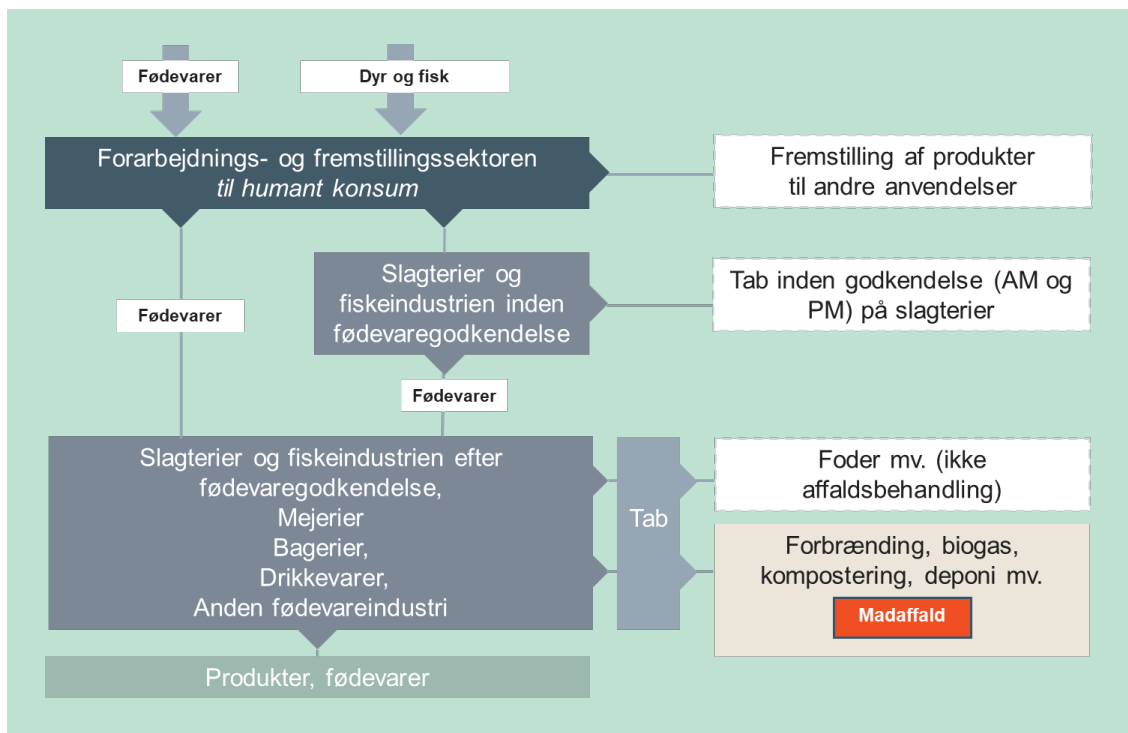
Fødevarer

Dyr og fisk

Forarbejdnings- og fremstillingssektoren
*til humant konsum*

Fremstilling af produkter til andre anvendelser

Fødevarer

Slagterier og fiskeindustrien inden fødevaregodkendelse

Tab inden godkendelse (AM og PM) på slagterier

Fødevarer

Slagterier og fiskeindustrien efter fødevaregodkendelse,
Mejerier
Bagerier,
Drikkevarer,
Anden fødevareindustri

Tab

Foder mv. (ikke affaldsbehandling)

Forbrænding, biogas, kompostering, deponi mv.

Madaffald

Produkter, fødevarer